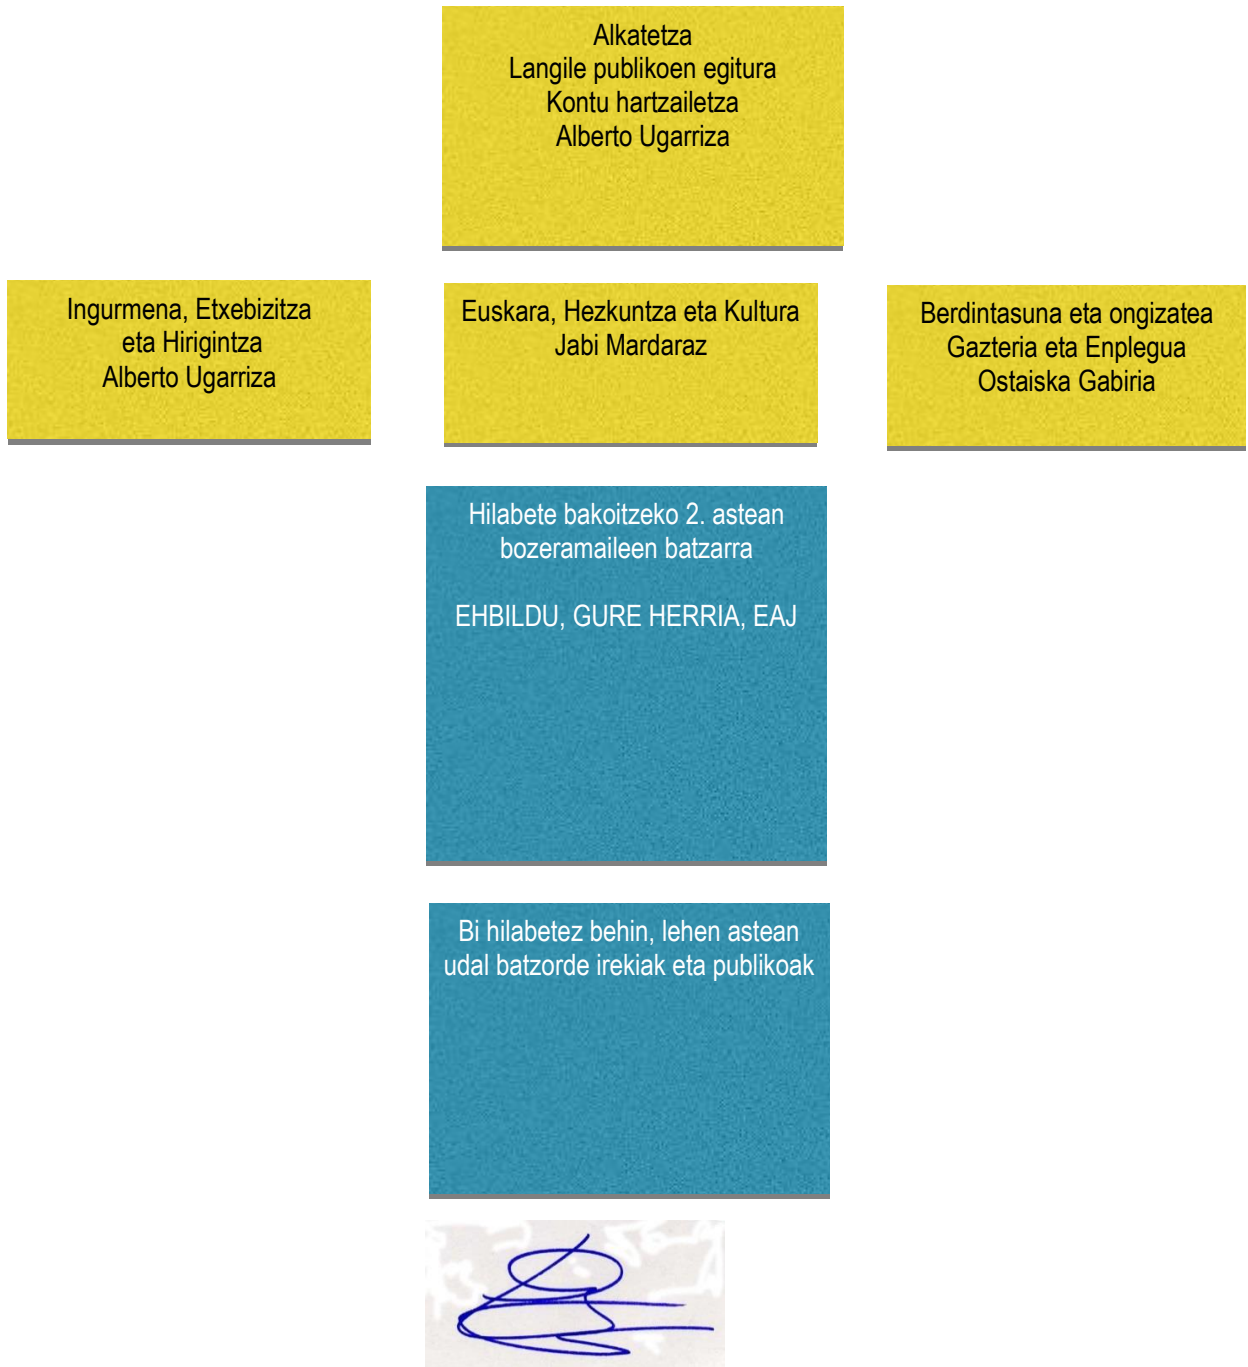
Alkatetza
Langile publikoen egitura
Kontu hartzailetza
Alberto Ugarriza

Ingurmena, Etxebizitza
eta Hirigintza
Alberto Ugarriza

Euskara, Hezkuntza eta Kultura
Jabi Mardaraz

Berdintasuna eta ongizatea
Gazteria eta Enplegua
Ostaiska Gabiria

Hilabete bakoitzeko 2. astean
bozeramaileen batzarra

EHBILDU, GURE HERRIA, EAJ

Bi hilabetez behin, lehen astean
udal batzorde irekiak eta publikoak